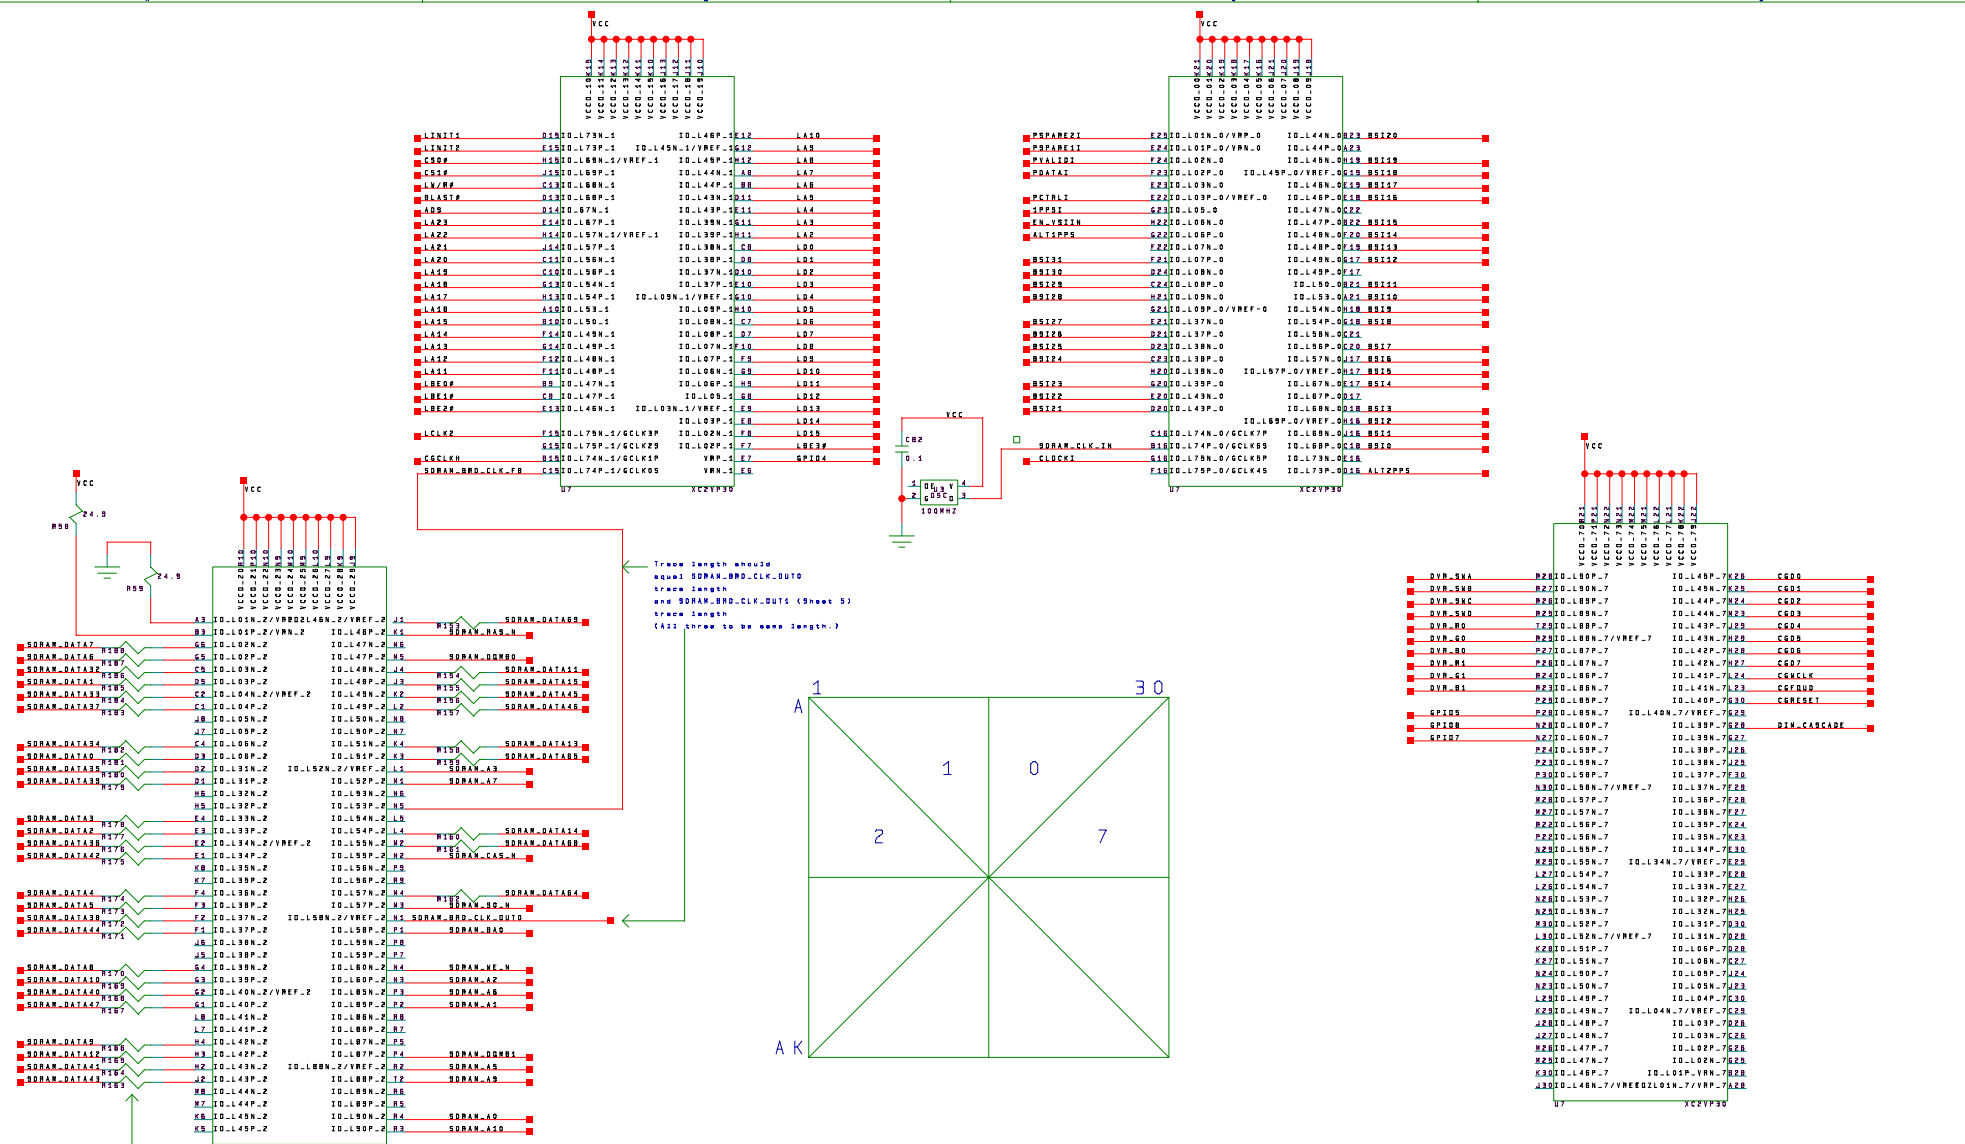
VCC
VCCO_1 VCCO_1 VCCO_1 VCCO_1 VCCO_1 VCCO_1 VCCO_1 VCCO_1 VCCO_1 VCCO_1

LINIT1 D15 IO_L73N_1 IO_L46P_1 E12 LA10
LINIT2 E15 IO_L73P_1 IO_L45N_1/VREF_1 G12 LA9
CS0# H15 IO_L69N_1/VREF_1 IO_L45P_1 H12 LA8
CS1# J15 IO_L69P_1 IO_L44N_1 A8 LA7
LW/R# C15 IO_L68N_1 IO_L44P_1 B8 LA6
BLAST# D13 IO_L68P_1 IO_L43N_1 D11 LA5
ADS D14 IO_L67N_1 IO_L43P_1 E11 LA4
LA23 E14 IO_L67P_1 IO_L39N_1 G11 LA3
LA22 H14 IO_L57N_1/VREF_1 IO_L39P_1 H11 LA2
LA21 J14 IO_L57P_1 IO_L38N_1 C8 LD0
LA20 C11 IO_L56N_1 IO_L38P_1 D8 LD1
LA19 C10 IO_L56P_1 IO_L37N_1 D10 LD2
LA18 G13 IO_L54N_1 IO_L37P_1 E10 LD3
LA17 H13 IO_L54P_1 IO_L09N_1/VREF_1 G10 LD4
LA16 A10 IO_L53_1 IO_L09P_1 H10 LD5
LA15 B10 IO_L50_1 IO_L08N_1 C7 LD6
LA14 F14 IO_L49N_1 IO_L08P_1 D7 LD7
LA13 G14 IO_L49P_1 IO_L07N_1 F10 LD8
LA12 F12 IO_L48N_1 IO_L07P_1 F9 LD9
LA11 F11 IO_L48P_1 IO_L06N_1 G9 LD10
LBE0# B9 IO_L47N_1 IO_L06P_1 H9 LD11
LBE1# C9 IO_L47P_1 IO_L05_1 G8 LD12
LBE2# E13 IO_L46N_1 IO_L03N_1/VREF_1 E9 LD13
IO_L03P_1 E8 LD14
LCLK2 F15 IO_L75N_1/GCLK3P IO_L02N_1 F8 LD15
G15 IO_L75P_1/GCLK2S IO_L02P_1 F7 LBE3#
CGCLKH B15 IO_L74N_1/GCLK1P VRP_1 E7 GPIO4
SDRAM_BRD_CLK_FB C15 IO_L74P_1/GCLK0S VRN_1 E6
U7 XC2VP30

VCC
VCCO_0 VCCO_0 VCCO_0 VCCO_0 VCCO_0 VCCO_0 VCCO_0 VCCO_0 VCCO_0 VCCO_0

PSPARE2I E23 IO_L01N_0/VRP_0 IO_L44N_0 B23 BSI20
PSPARE1I E24 IO_L01P_0/VRN_0 IO_L44P_0 A23
PVALIDI F24 IO_L02N_0 IO_L45N_0 H19 BSI19
PDATAI F23 IO_L02P_0 IO_L45P_0/VREF_0 G19 BSI18
E23 IO_L03N_0 IO_L46N_0 C19 BSI17
PCTRLI E22 IO_L03P_0/VREF_0 IO_L46P_0 E18 BSI16
1PPSI G23 IO_L05_0 IO_L47N_0 C22
EN_VSIIN H22 IO_L06N_0 IO_L47P_0 B22 BSI15
ALT1PPS G22 IO_L06P_0 IO_L48N_0 F20 BSI14
F22 IO_L07N_0 IO_L48P_0 F19 BSI13
BSI31 F21 IO_L07P_0 IO_L49N_0 G17 BSI12
BSI30 D24 IO_L08N_0 IO_L49P_0 F17
BSI29 C24 IO_L08P_0 IO_L50_0 B21 BSI11
BSI28 H21 IO_L09N_0 IO_L53_0 A21 BSI10
G21 IO_L09P_0/VREF_0 IO_L54N_0 H18 BSI9
BSI27 E21 IO_L37N_0 IO_L54P_0 G18 BSI8
BSI26 D21 IO_L37P_0 IO_L56N_0 C21
BSI25 D23 IO_L38N_0 IO_L56P_0 C20 BSI7
BSI24 C23 IO_L38P_0 IO_L57N_0 J17 BSI6
H20 IO_L39N_0 IO_L57P_0/VREF_0 H17 BSI5
BSI23 G20 IO_L39P_0 IO_L67N_0 E17 BSI4
BSI22 E20 IO_L43N_0 IO_L67P_0 D17
BSI21 D20 IO_L43P_0 IO_L68N_0 D18 BSI3
IO_L69P_0/VREF_0 H16 BSI2
C16 IO_L74N_0/GCLK7P IO_L69N_0 J16 BSI1
SDRAM_CLK_IN B16 IO_L74P_0/GCLK6S IO_L68P_0 C18 BSI0
CLOCKI G16 IO_L75N_0/GCLK5P IO_L73N_0 E16
F16 IO_L75P_0/GCLK4S IO_L73P_0 D16 ALT2PPS
U7 XC2VP30

VCC
C82
0.1
OE U3 OSC
100MHZ

VCC
R98 24.9
R99 24.9

VCC
VCCO_2 VCCO_2 VCCO_2 VCCO_2 VCCO_2 VCCO_2 VCCO_2 VCCO_2 VCCO_2 VCCO_2

A3 IO_L01N_2/VRP_2 IO_L46N_2/VREF_2 J1
B3 IO_L01P_2/VRN_2 IO_L46P_2 K1 SDRAM_DATA69 SDRAM_RAS_N
SDRAM_DATA7 G6 IO_L02N_2 IO_L47N_2 K6
SDRAM_DATA6 G5 IO_L02P_2 IO_L47P_2 K5 SDRAM_DQMB0
SDRAM_DATA32 C5 IO_L03N_2 IO_L48N_2 J4 SDRAM_DATA11
SDRAM_DATA1 D5 IO_L03P_2 IO_L48P_2 J3 SDRAM_DATA15
SDRAM_DATA33 C2 IO_L04N_2/VREF_2 IO_L49N_2 K2 SDRAM_DATA45
SDRAM_DATA37 C1 IO_L04P_2 IO_L49P_2 L2 SDRAM_DATA46
J8 IO_L05N_2 IO_L50N_2 N8
J7 IO_L05P_2 IO_L50P_2 N7
SDRAM_DATA34 C4 IO_L06N_2 IO_L51N_2 K4 SDRAM_DATA13
SDRAM_DATA0 D3 IO_L06P_2 IO_L51P_2 K3 SDRAM_DATA66
SDRAM_DATA35 D2 IO_L31N_2 IO_L52N_2/VREF_2 L1 SDRAM_A3
SDRAM_DATA39 D1 IO_L31P_2 IO_L52P_2 M1 SDRAM_A7
H6 IO_L32N_2 IO_L53N_2 N6
H5 IO_L32P_2 IO_L53P_2 N5
SDRAM_DATA3 E4 IO_L33N_2 IO_L54N_2 L5
SDRAM_DATA2 E3 IO_L33P_2 IO_L54P_2 L4 SDRAM_DATA14
SDRAM_DATA38 E2 IO_L34N_2/VREF_2 IO_L55N_2 M2 SDRAM_DATA68
SDRAM_DATA42 E1 IO_L34P_2 IO_L55P_2 N2 SDRAM_CAS_N
K8 IO_L35N_2 IO_L56N_2 P9
K7 IO_L35P_2 IO_L56P_2 R9
SDRAM_DATA4 F4 IO_L36N_2 IO_L57N_2 N4 SDRAM_DATA64
SDRAM_DATA5 F3 IO_L36P_2 IO_L57P_2 N3 SDRAM_SO_N
SDRAM_DATA36 F2 IO_L37N_2 IO_L58N_2/VREF_2 N1 SDRAM_BRD_CLK_OUT0
SDRAM_DATA44 F1 IO_L37P_2 IO_L58P_2 P1 SDRAM_BA0
J6 IO_L38N_2 IO_L59N_2 P8
J5 IO_L38P_2 IO_L59P_2 P7
SDRAM_DATA8 G4 IO_L39N_2 IO_L60N_2 N4 SDRAM_WE_N
SDRAM_DATA10 G3 IO_L39P_2 IO_L60P_2 N3 SDRAM_A2
SDRAM_DATA40 G2 IO_L40N_2/VREF_2 IO_L85N_2 P3 SDRAM_A6
SDRAM_DATA47 G1 IO_L40P_2 IO_L85P_2 P2 SDRAM_A1
L8 IO_L41N_2 IO_L86N_2 R8
L7 IO_L41P_2 IO_L86P_2 R7
SDRAM_DATA9 H4 IO_L42N_2 IO_L87N_2 P5
SDRAM_DATA12 H3 IO_L42P_2 IO_L87P_2 P4 SDRAM_DQMB1
SDRAM_DATA41 H2 IO_L43N_2 IO_L88N_2/VREF_2 R2 SDRAM_A5
SDRAM_DATA43 J2 IO_L43P_2 IO_L88P_2 T2 SDRAM_A9
M8 IO_L44N_2 IO_L89N_2 R6
M7 IO_L44P_2 IO_L89P_2 R5
K6 IO_L45N_2 IO_L90N_2 R4 SDRAM_A0
K5 IO_L45P_2 IO_L90P_2 R3 SDRAM_A10

Trace length should equal SDRAM_BRD_CLK_OUT0 trace length and SDRAM_BRD_CLK_OUT1 (Sheet 5) trace length (All three to be same length.)

1 30
A
1 0
2 7
AK

VCC
VCCO_7 VCCO_7 VCCO_7 VCCO_7 VCCO_7 VCCO_7 VCCO_7 VCCO_7 VCCO_7 VCCO_7

DVR_SWA P28 IO_L50P_7 IO_L45P_7 K28 CGD0
DVR_SWB P27 IO_L50N_7 IO_L45N_7 K29 CGD1
DVR_SWC R28 IO_L69P_7 IO_L44P_7 K24 CGD2
DVR_SWD R29 IO_L69N_7 IO_L44N_7 K23 CGD3
DVR_R0 T29 IO_L88P_7 IO_L43P_7 J29 CGD4
DVR_G0 R29 IO_L88N_7/VREF_7 IO_L43N_7 J29 CGD5
DVR_B0 P27 IO_L87P_7 IO_L42P_7 H28 CGD6
DVR_R1 P26 IO_L87N_7 IO_L42N_7 H27 CGD7
DVR_G1 R24 IO_L86P_7 IO_L41P_7 L24 CGWCLK
DVR_B1 R23 IO_L86N_7 IO_L41N_7 L23 CGFOUD
P29 IO_L85P_7 IO_L40P_7 G30 CGRESET
GPIO5 P28 IO_L85N_7 IO_L40N_7/VREF_7 G29
GPIO8 N28 IO_L60P_7 IO_L39P_7 G28 DIN_CASCADE
GPIO7 N27 IO_L60N_7 IO_L39N_7 G27
P24 IO_L59P_7 IO_L38P_7 J26
P23 IO_L59N_7 IO_L38N_7 J25
P30 IO_L58P_7 IO_L37P_7 F30
N30 IO_L58N_7/VREF_7 IO_L37N_7 F29
M28 IO_L57P_7 IO_L36P_7 F28
M27 IO_L57N_7 IO_L36N_7 F27
M22 IO_L56P_7 IO_L35P_7 K24
P22 IO_L56N_7 IO_L35N_7 K23
N29 IO_L55P_7 IO_L34P_7 E30
M29 IO_L55N_7 IO_L34N_7/VREF_7 E29
L27 IO_L54P_7 IO_L33P_7 E28
L26 IO_L54N_7 IO_L33N_7 E27
N26 IO_L53P_7 IO_L32P_7 H26
N25 IO_L53N_7 IO_L32N_7 H25
M30 IO_L52P_7 IO_L31P_7 D30
L30 IO_L52N_7/VREF_7 IO_L31N_7 D29
K28 IO_L51P_7 IO_L06P_7 D28
K27 IO_L51N_7 IO_L06N_7 C27
N24 IO_L50P_7 IO_L05P_7 J24
N23 IO_L50N_7 IO_L05N_7 J23
L29 IO_L49P_7 IO_L04P_7 C30
K29 IO_L49N_7 IO_L04N_7/VREF_7 C29
J28 IO_L48P_7 IO_L03P_7 D28
J27 IO_L48N_7 IO_L03N_7 C26
M26 IO_L47P_7 IO_L02P_7 G26
M25 IO_L47N_7 IO_L02N_7 G25
K30 IO_L46P_7 IO_L01P_7/VRN_7 B29
J30 IO_L46N_7/VREF_7 IO_L01N_7/VRP_7 A28
U7 XC2VP30